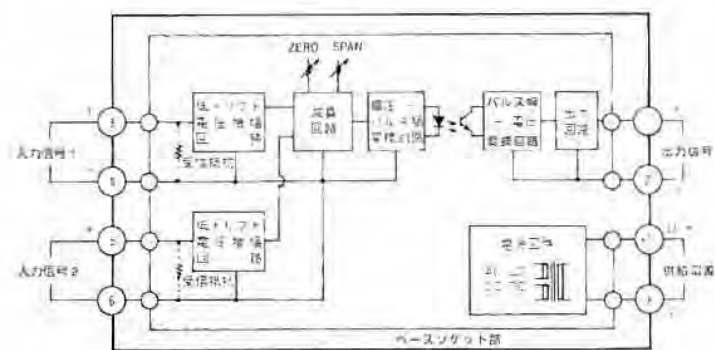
ZERO SPAN

入力信号1

入力信号2

低ドリフト 電圧増幅 回路

受信抵抗

低ドリフト 電圧増幅 回路

受信抵抗

演算回路

電圧-パルス幅変換回路

パルス幅-電圧変換回路

出力回路

出力信号

電源回路

供給電源

ベースソケット部

3

5

6

7

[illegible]